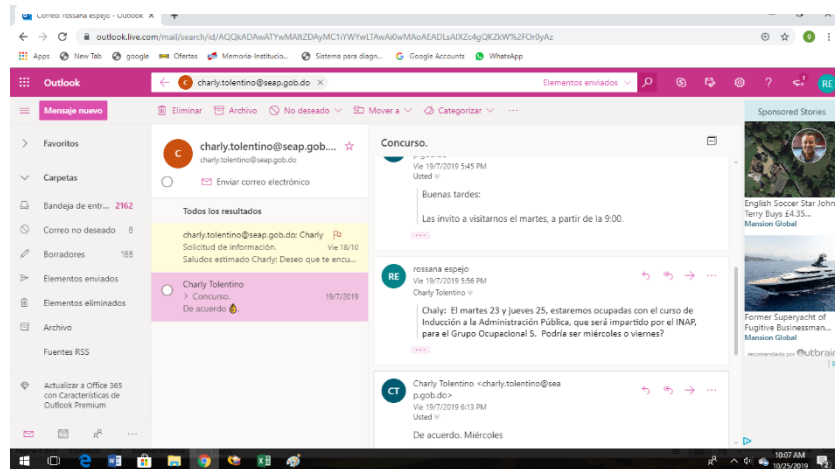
Correo: rossana espejo - Outlook ×
outlook.live.com/mail/search/id/AQQkADAwATYwMAItZDAyMC1iYWYwLTAwAi0wMAoAEADLsAIXZc4gQKZkW%2FOr0yAz
Apps New Tab google Ofertas Memoria-Institucio... Sistema para diagn... Google Accounts WhatsApp

Outlook
charly.tolentino@seap.gob.do ×
Elementos enviados

Mensaje nuevo
Eliminar Archivo No deseado Mover a Categorizar ···
Sponsored Stories

Favoritos
Carpetas
Bandeja de entr... 2162
Correo no deseado 8
Borradores 188
Elementos enviados
Elementos eliminados
Archivo
Fuentes RSS

Actualizar a Office 365 con Características de Outlook Premium

charly.tolentino@seap.gob....
charly.tolentino@seap.gob.do
Enviar correo electrónico

Todos los resultados

charly.tolentino@seap.gob.do; Charly
Solicitud de información. Vie 18/10
Saludos estimado Charly: Deseo que te encu...

Charly Tolentino
> Concurso. 19/7/2019
De acuerdo.

Concurso.

Vie 19/7/2019 5:45 PM
Usted
Buenas tardes:
Las invito a visitarnos el martes, a partir de la 9:00.
···

RE rossana espejo
Vie 19/7/2019 5:56 PM
Charly Tolentino
Chaly: El martes 23 y jueves 25, estaremos ocupadas con el curso de Inducción a la Administración Pública, que será impartido por el INAP, para el Grupo Ocupacional 5. Podría ser miércoles o viernes?
···

CT Charly Tolentino <charly.tolentino@seap.gob.do>
Vie 19/7/2019 6:13 PM
Usted
De acuerdo. Miércoles

English Soccer Star John Terry Buys £4.35...
Mansion Global

Former Superyacht of Fugitive Businessman...
Mansion Global

recomendado por Outbrain

10:07 AM
10/25/2019